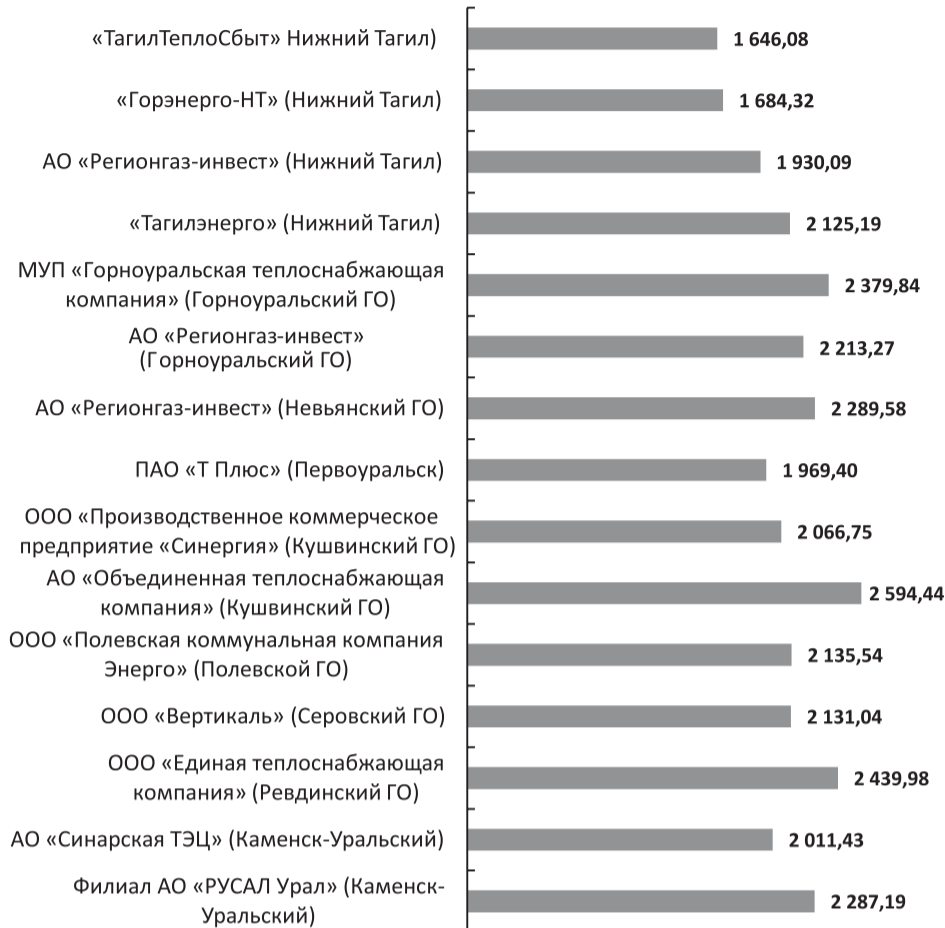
«ТагилТеплоСбыт» Нижний Тагил) 1 646,08

«Горэнерго-НТ» (Нижний Тагил) 1 684,32

АО «Регионгаз-инвест» (Нижний Тагил) 1 930,09

«Тагилэнерго» (Нижний Тагил) 2 125,19

МУП «Горноуральская теплоснабжающая компания» (Горноуральский ГО) 2 379,84

АО «Регионгаз-инвест» (Горноуральский ГО) 2 213,27

АО «Регионгаз-инвест» (Невьянский ГО) 2 289,58

ПАО «Т Плюс» (Первоуральск) 1 969,40

ООО «Производственное коммерческое предприятие «Синергия» (Кушвинский ГО) 2 066,75

АО «Объединенная теплоснабжающая компания» (Кушвинский ГО) 2 594,44

ООО «Полевская коммунальная компания Энерго» (Полевской ГО) 2 135,54

ООО «Вертикаль» (Серовский ГО) 2 131,04

ООО «Единая теплоснабжающая компания» (Ревдинский ГО) 2 439,98

АО «Синарская ТЭЦ» (Каменск-Уральский) 2 011,43

Филиал АО «РУСАЛ Урал» (Каменск-Уральский) 2 287,19